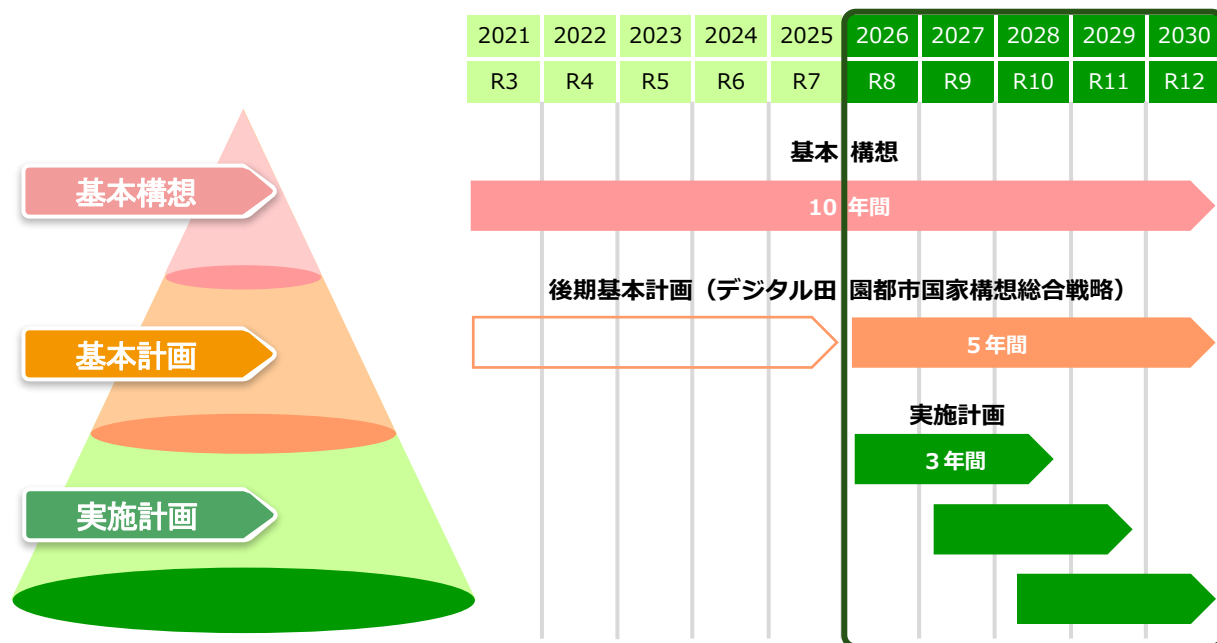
基本構想

基本計画

実施計画

| 2021 | 2022 | 2023 | 2024 | 2025 | 2026 | 2027 | 2028 | 2029 | 2030 |
|---|---|---|---|---|---|---|---|---|---|
| R3 | R4 | R5 | R6 | R7 | R8 | R9 | R10 | R11 | R12 |

基本 構想

10 年間

後期基本計画（デジタル田 園都市国家構想総合戦略）

5 年間

実施計画

3 年間